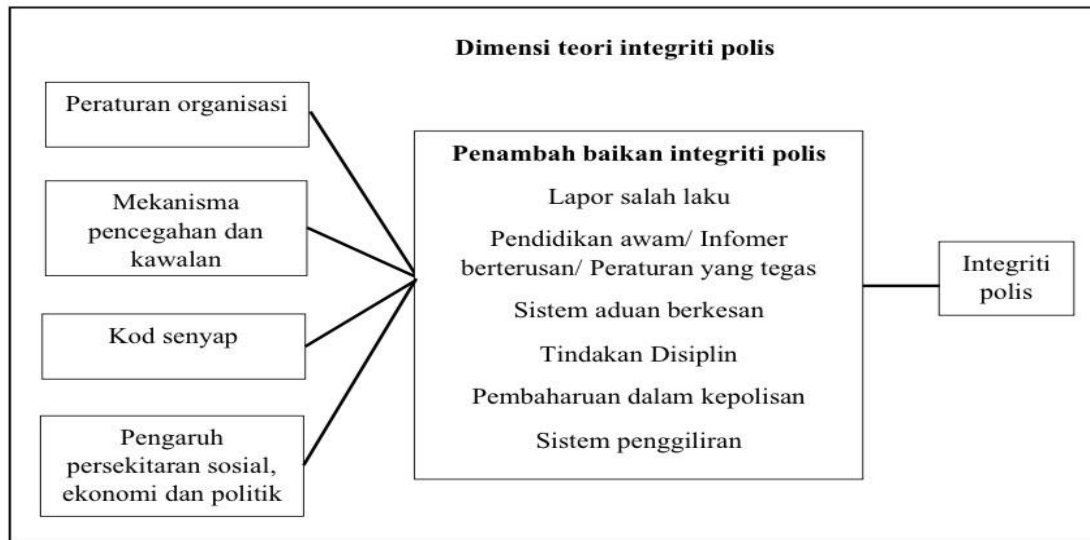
Dimensi teori integriti polis

Peraturan organisasi

Mekanisma pencegahan dan kawalan

Kod senyap

Pengaruh persekitaran sosial, ekonomi dan politik

Penambah baikan integriti polis

Lapor salah laku

Pendidikan awam/ Infomer berterusan/ Peraturan yang tegas

Sistem aduan berkesan

Tindakan Disiplin

Pembaharuan dalam kepolisan

Sistem penggiliran

Integriti polis